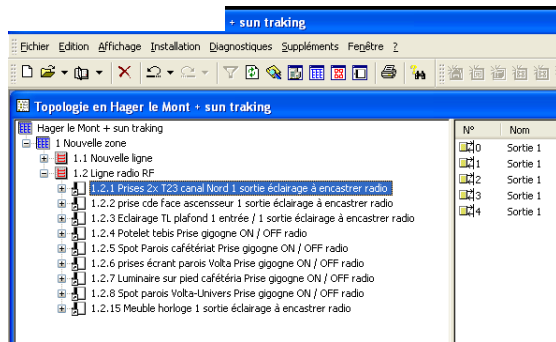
+ sun traking

Fichier Edition Affichage Installation Diagnostiques Suppléments Fenêtre ?

Topologie en Hager le Mont + sun traking

Hager le Mont + sun traking
1 Nouvelle zone
1.1 Nouvelle ligne
1.2 Ligne radio RF
1.2.1 Prises 2x T23 canal Nord 1 sortie éclairage à encastrer radio
1.2.2 prise cde face ascenseur 1 sortie éclairage à encastrer radio
1.2.3 Eclairage TL plafond 1 entrée / 1 sortie éclairage à encastrer radio
1.2.4 Potelet tebis Prise gigogne ON / OFF radio
1.2.5 Spot Parois cafétériat Prise gigogne ON / OFF radio
1.2.6 prises écrant parois Volta Prise gigogne ON / OFF radio
1.2.7 Luminaire sur pied cafétéria Prise gigogne ON / OFF radio
1.2.8 Spot parois Volta-Univers Prise gigogne ON / OFF radio
1.2.15 Meuble horloge 1 sortie éclairage à encastrer radio

| N° | Nom |
|---|---|
| 0 | Sortie 1 |
| 1 | Sortie 1 |
| 2 | Sortie 1 |
| 3 | Sortie 1 |
| 4 | Sortie 1 |